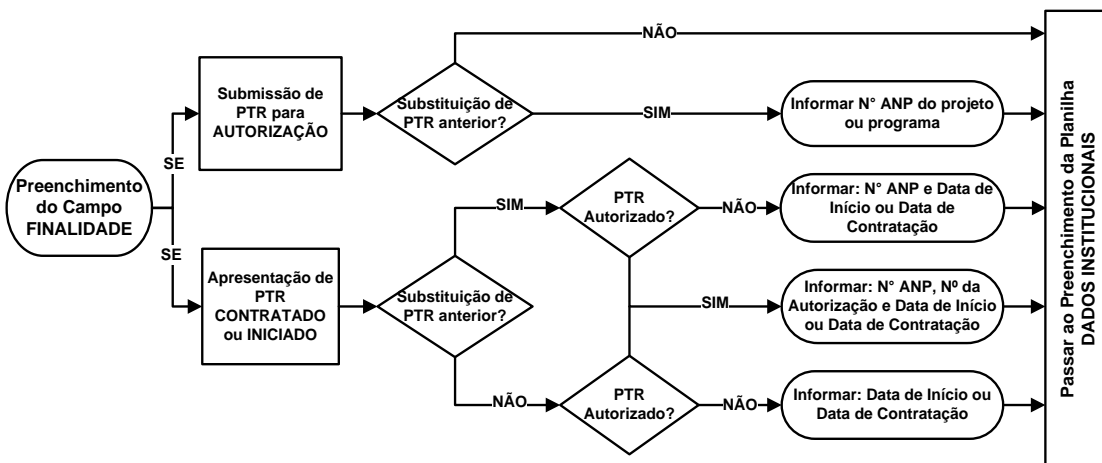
Preenchimento do Campo FINALIDADE

SE

Submissão de PTR para AUTORIZAÇÃO

Substituição de PTR anterior?

NÃO

SIM

Informar N° ANP do projeto ou programa

SE

Apresentação de PTR CONTRATADO ou INICIADO

Substituição de PTR anterior?

SIM

PTR Autorizado?

NÃO

Informar: N° ANP e Data de Início ou Data de Contratação

SIM

Informar: N° ANP, Nº da Autorização e Data de Início ou Data de Contratação

NÃO

PTR Autorizado?

NÃO

Informar: Data de Início ou Data de Contratação

Passar ao Preenchimento da Planilha DADOS INSTITUCIONAIS